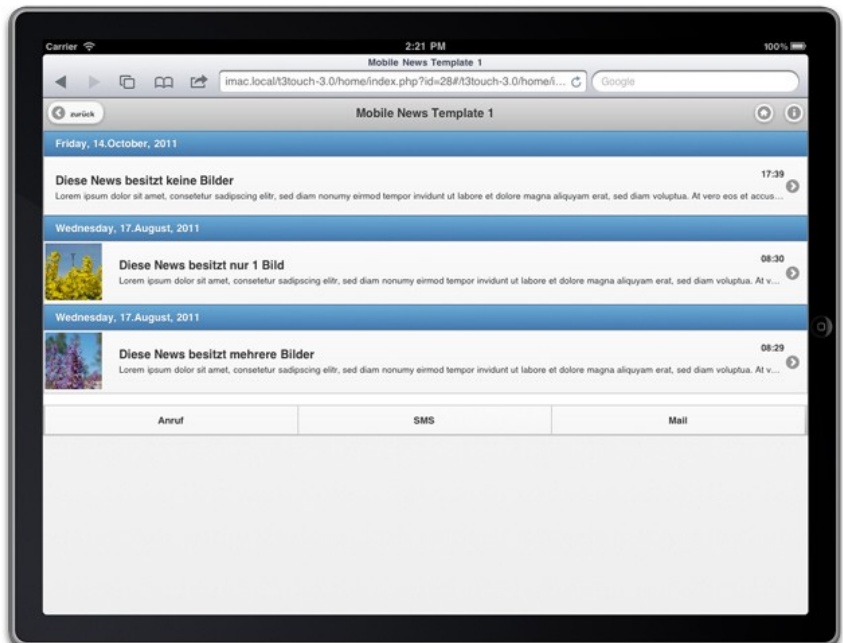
Carrier
2:21 PM
100%
Mobile News Template 1
imac.local/t3touch-3.0/home/index.php?id=28#/t3touch-3.0/home/i...
Google

zurück
Mobile News Template 1

Friday, 14.October, 2011

17:39
Diese News besitzt keine Bilder
Lorem ipsum dolor sit amet, consetetur sadipscing elitr, sed diam nonumy eirmod tempor invidunt ut labore et dolore magna aliquyam erat, sed diam voluptua. At vero eos et accus...

Wednesday, 17.August, 2011

08:30
Diese News besitzt nur 1 Bild
Lorem ipsum dolor sit amet, consetetur sadipscing elitr, sed diam nonumy eirmod tempor invidunt ut labore et dolore magna aliquyam erat, sed diam voluptua. At v...

Wednesday, 17.August, 2011

08:29
Diese News besitzt mehrere Bilder
Lorem ipsum dolor sit amet, consetetur sadipscing elitr, sed diam nonumy eirmod tempor invidunt ut labore et dolore magna aliquyam erat, sed diam voluptua. At v...

| Anruf | SMS | Mail |
|---|---|---|